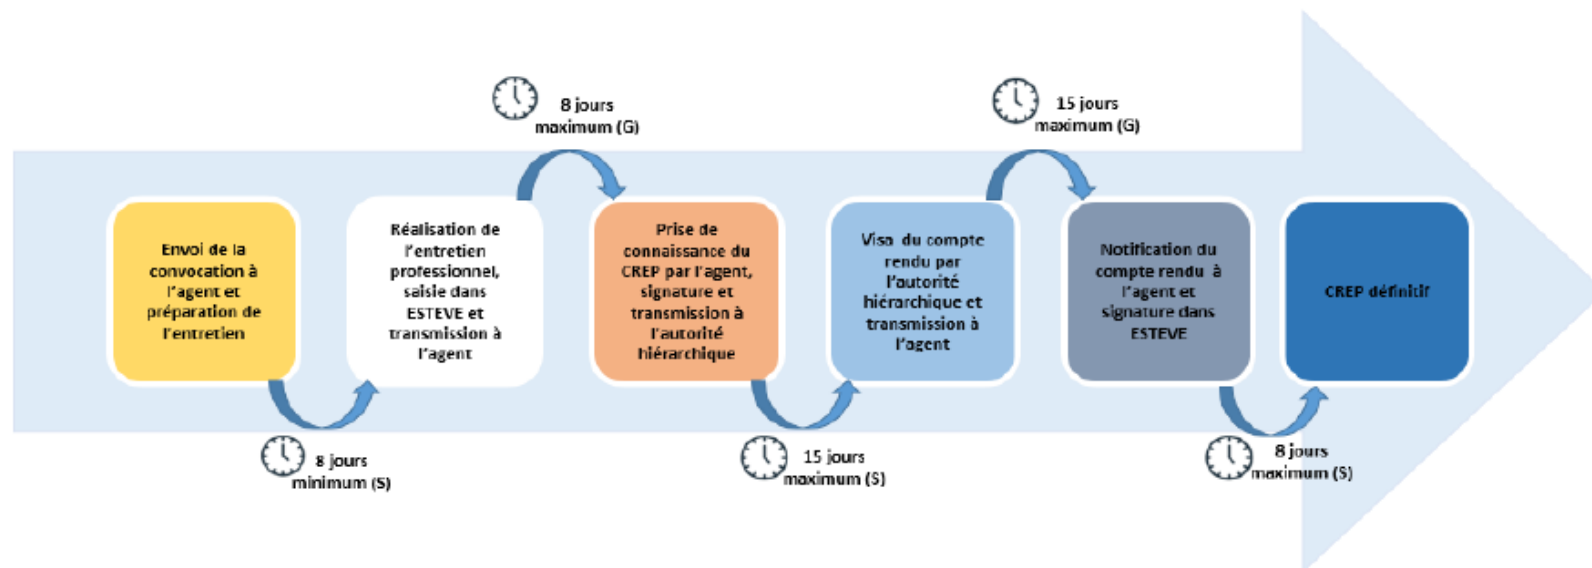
8 jours maximum (G)

15 jours maximum (G)

Envoi de la convocation à l'agent et préparation de l'entretien

Réalisation de l'entretien professionnel, saisie dans ESTEVE et transmission à l'agent

Prise de connaissance du CREP par l'agent, signature et transmission à l'autorité hiérarchique

Visa du compte rendu par l'autorité hiérarchique et transmission à l'agent

Notification du compte rendu à l'agent et signature dans ESTEVE

CREP définitif

8 jours minimum (S)

15 jours maximum (S)

8 jours maximum (S)